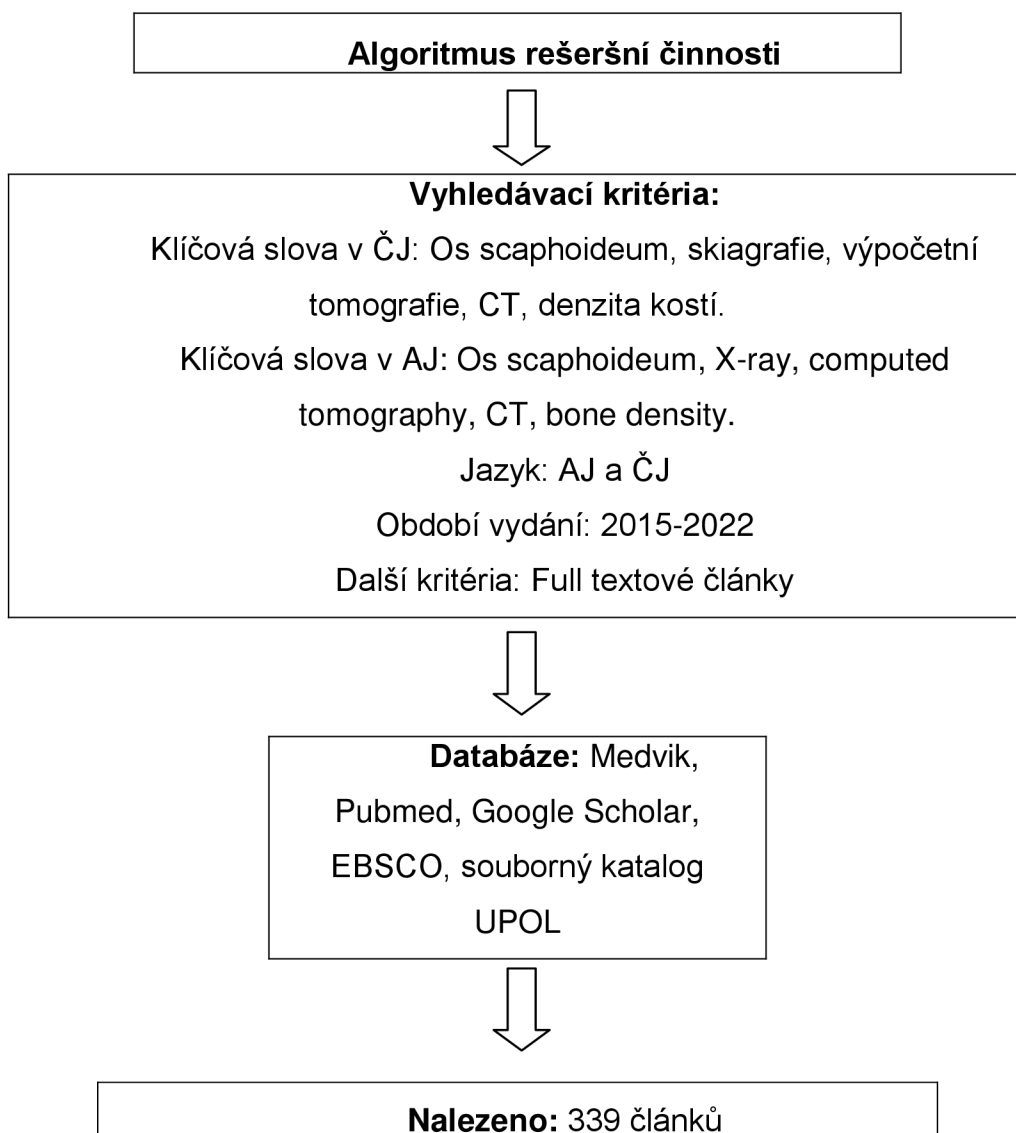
Algoritmus rešeršní činnosti

Vyhledávací kritéria:
Klíčová slova v ČJ: Os scaphoideum, skiagrafie, výpočetní tomografie, CT, denzita kostí.
Klíčová slova v AJ: Os scaphoideum, X-ray, computed tomography, CT, bone density.
Jazyk: AJ a ČJ
Období vydání: 2015-2022
Další kritéria: Full textové články

Databáze: Medvik, Pubmed, Google Scholar, EBSCO, souborný katalog UPOL

Nalezeno: 339 článků